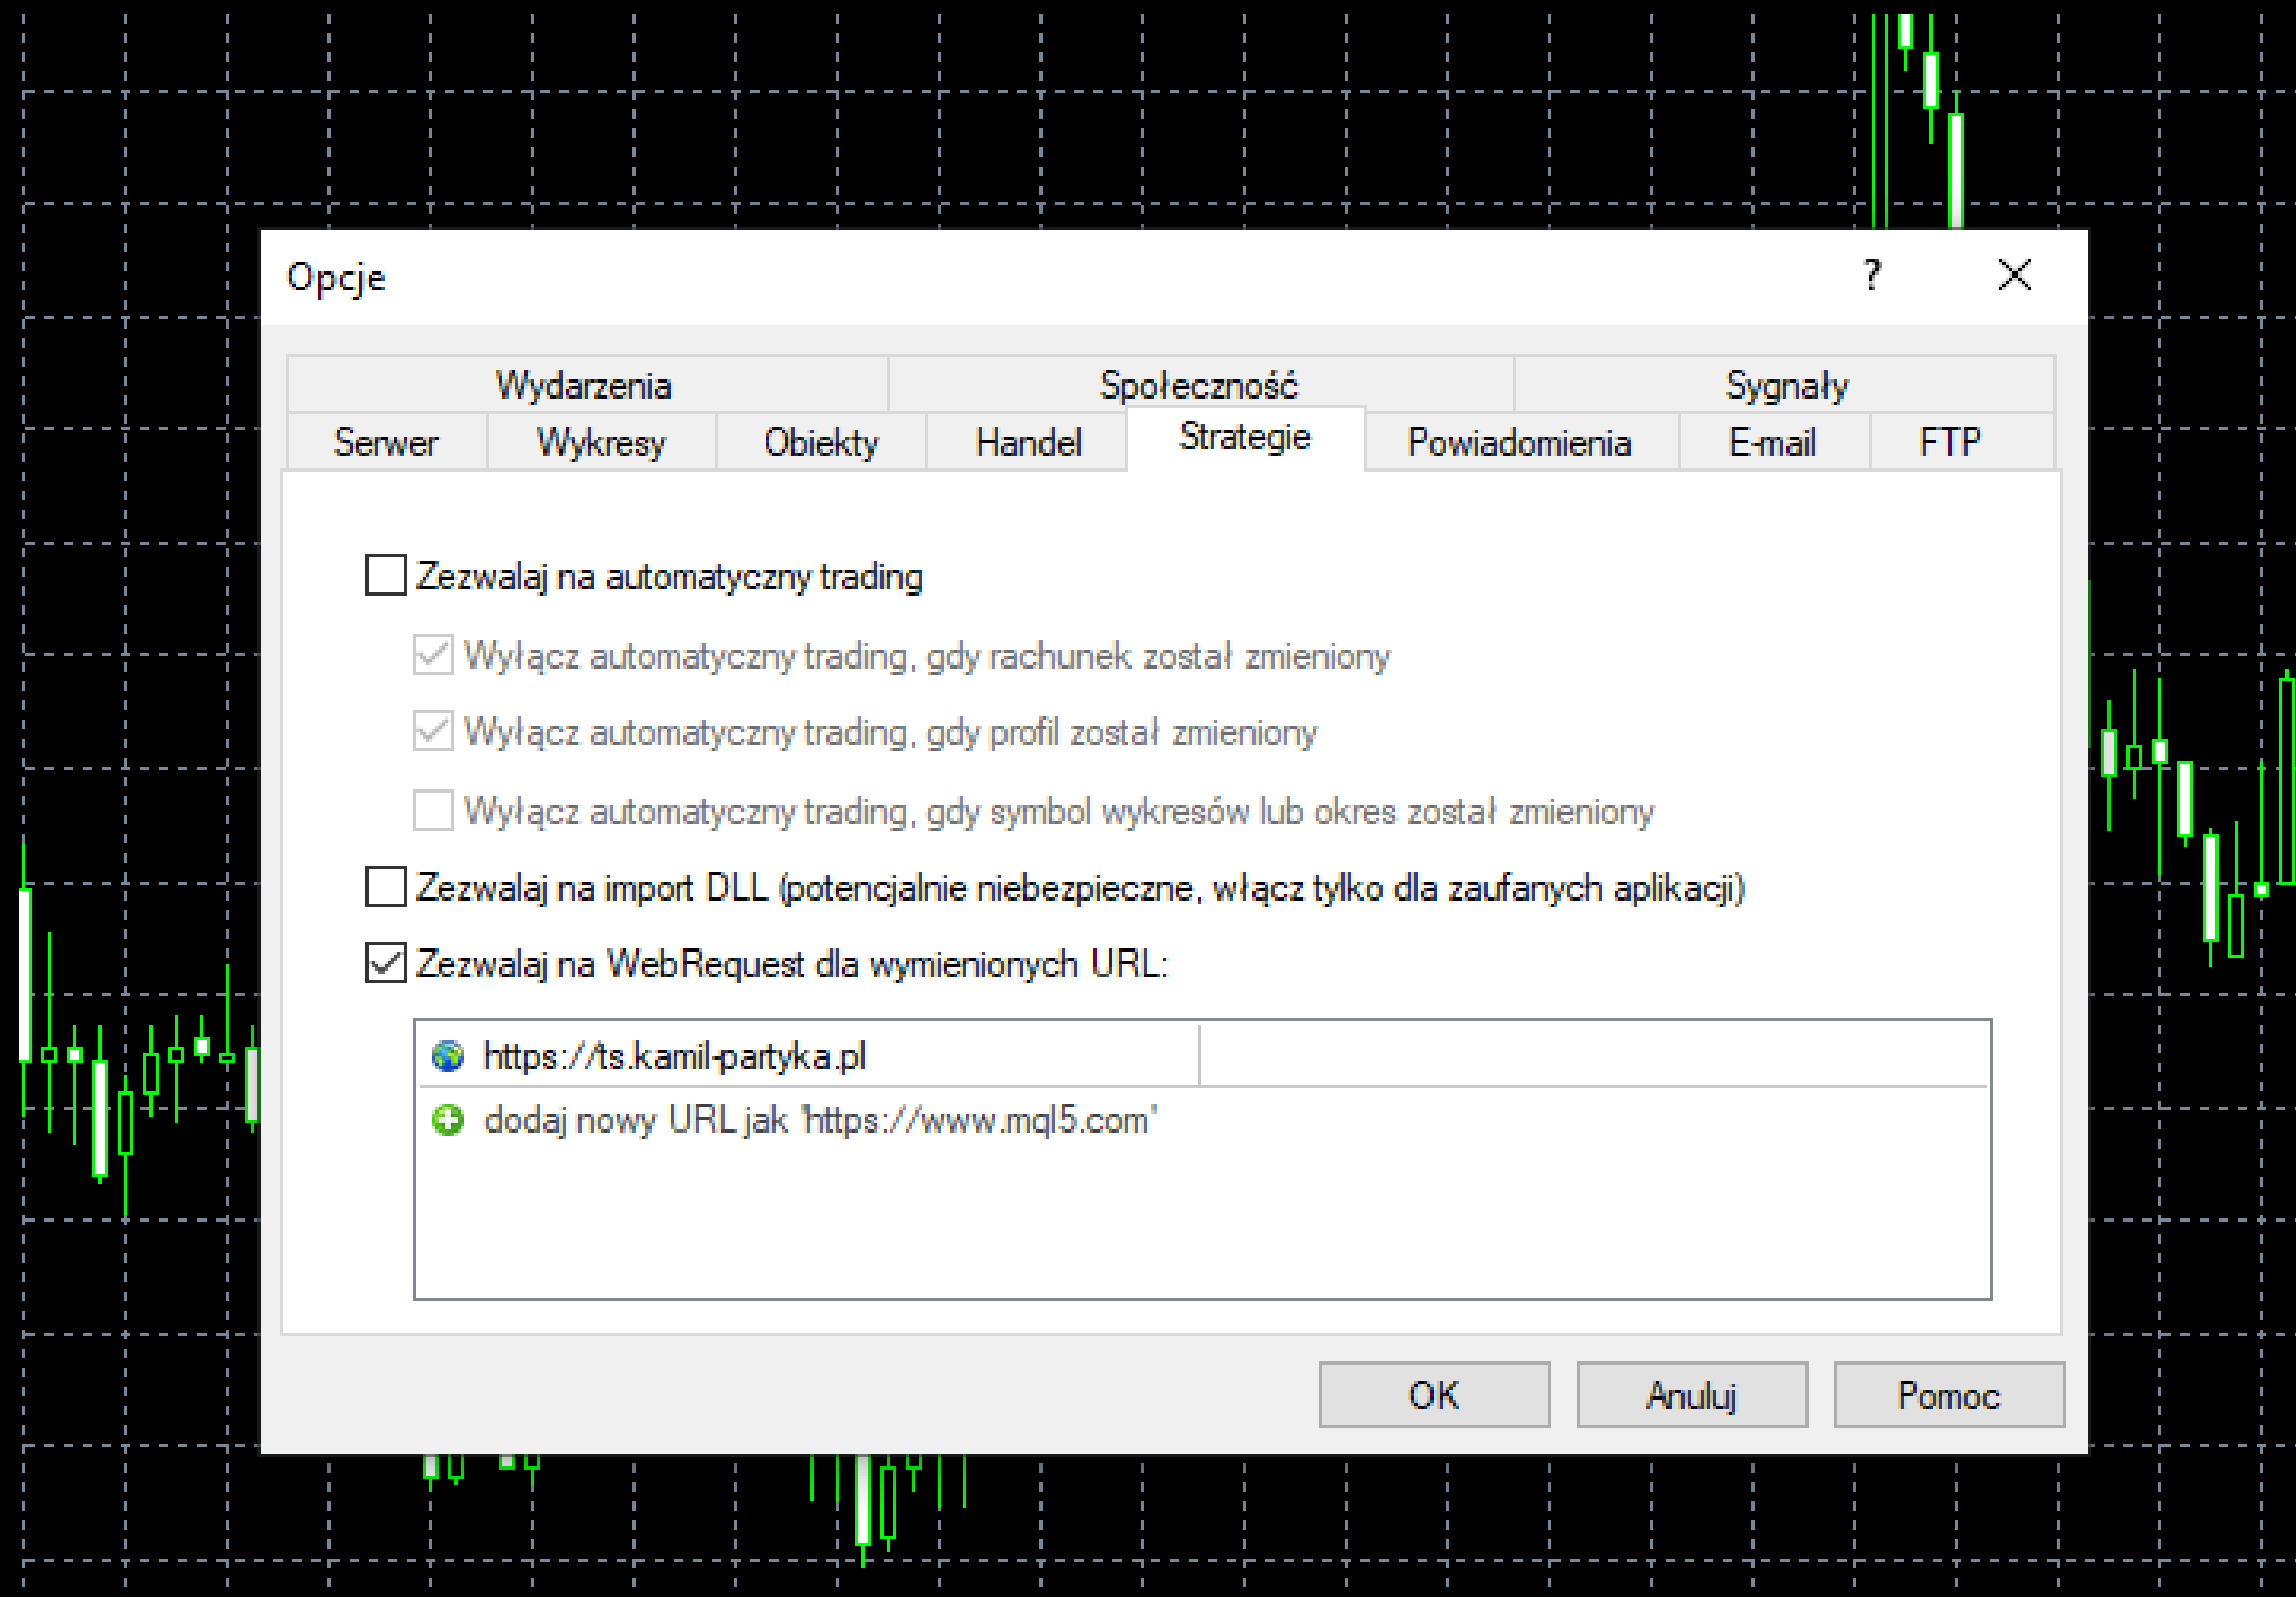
Opcje

?

Wydarzenia | Społeczność | Sygnały

Serwer | Wykresy | Obiekty | Handel | Strategie | Powiadomienia | E-mail | FTP

Zezwalaj na automatyczny trading

Wyłącz automatyczny trading, gdy rachunek został zmieniony

Wyłącz automatyczny trading, gdy profil został zmieniony

Wyłącz automatyczny trading, gdy symbol wykresów lub okres został zmieniony

Zezwalaj na import DLL (potencjalnie niebezpieczne, włącz tylko dla zaufanych aplikacji)

Zezwalaj na WebRequest dla wymienionych URL:

https://ts.kamil-partyka.pl

dodaj nowy URL jak 'https://www.mql5.com'

OK | Anuluj | Pomoc